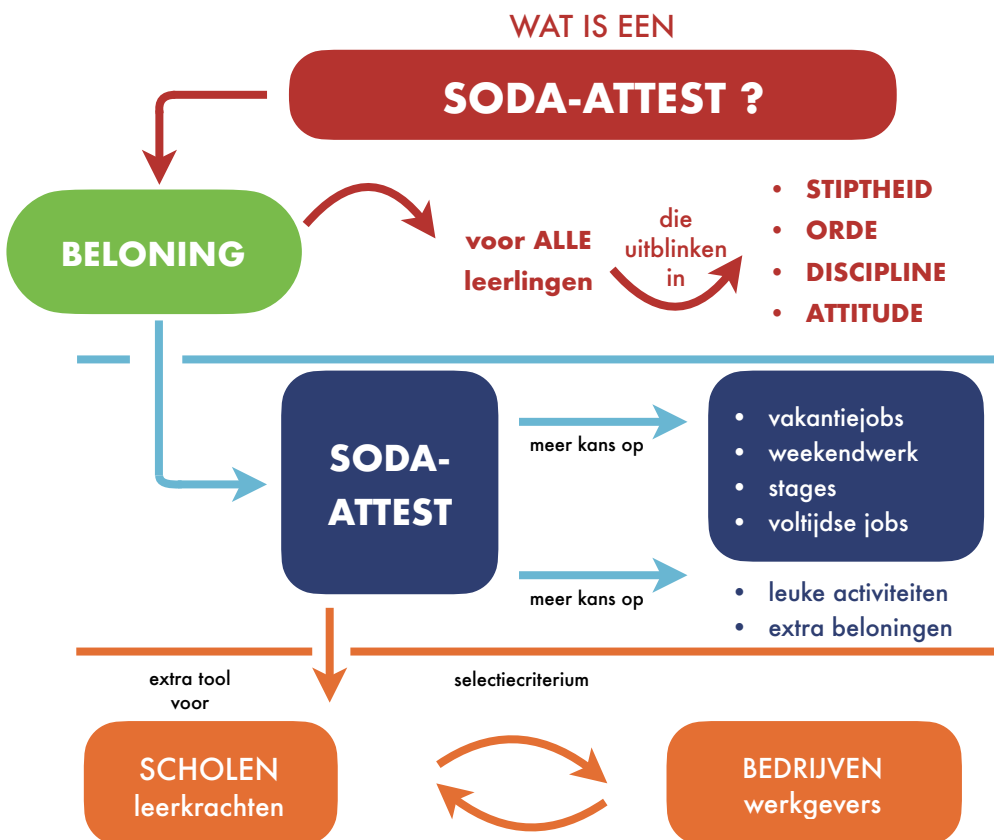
WAT IS EEN

SODA-ATTEST ?

BELONING

voor ALLE leerlingen

die uitblinken in

- STIPTHEID
- ORDE
- DISCIPLINE
- ATTITUDE

SODA-ATTEST

meer kans op

- vakantiejobs
- weekendwerk
- stages
- voltijdse jobs

meer kans op

- leuke activiteiten
- extra beloningen

extra tool voor

selectiecriterium

SCHOLEN
leerkrachten

BEDRIJVEN
werkgevers